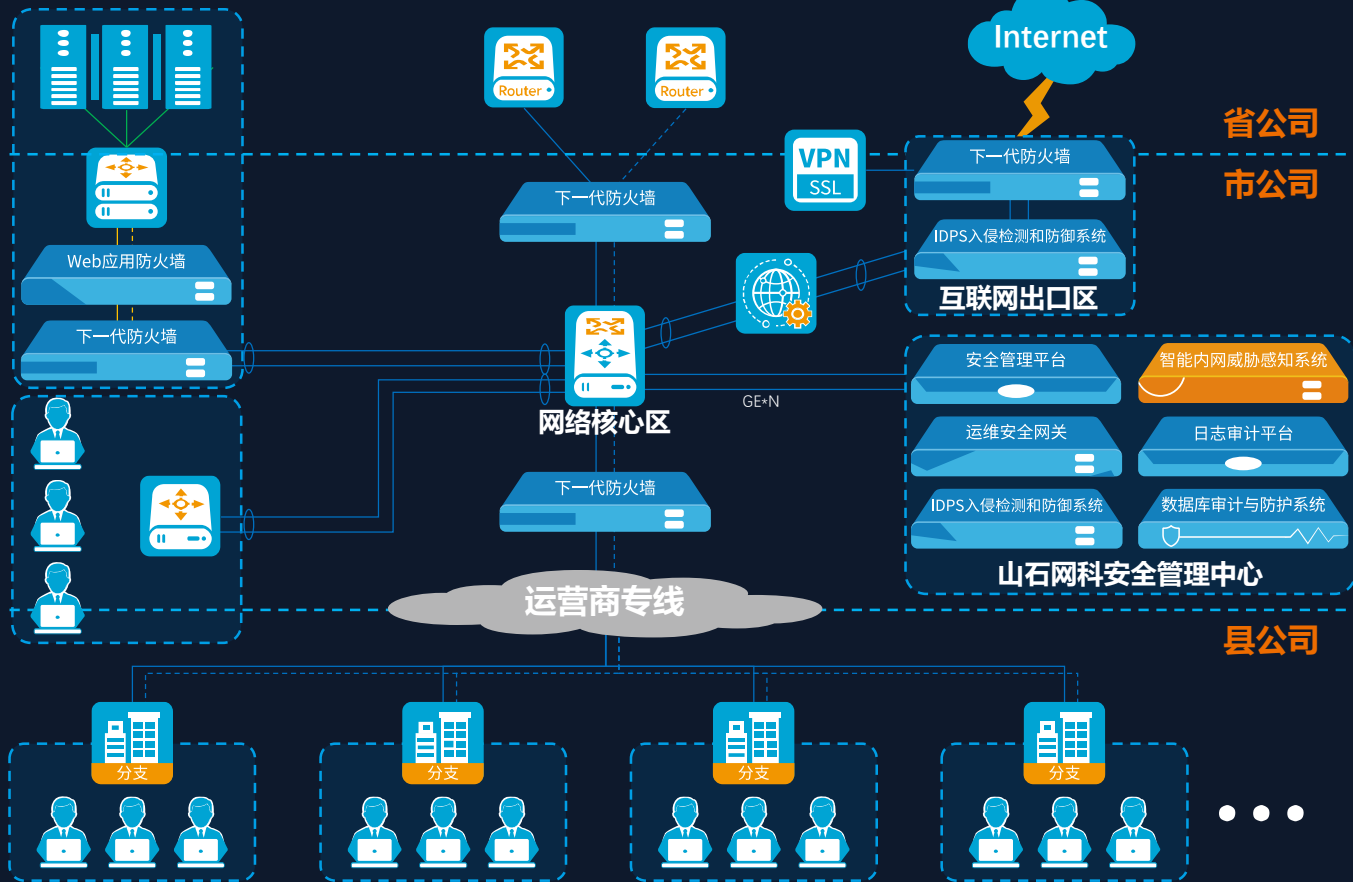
Internet

Router

Router

省公司

市公司

VPN
SSL

下一代防火墙

IDPS入侵检测和防御系统

互联网出口区

下一代防火墙

Web应用防火墙

下一代防火墙

网络核心区

GE*N

安全管理平台

智能内网威胁感知系统

运维安全网关

日志审计平台

IDPS入侵检测和防御系统

数据库审计与防护系统

山石网科安全管理中心

下一代防火墙

运营商专线

县公司

分支

分支

分支

分支